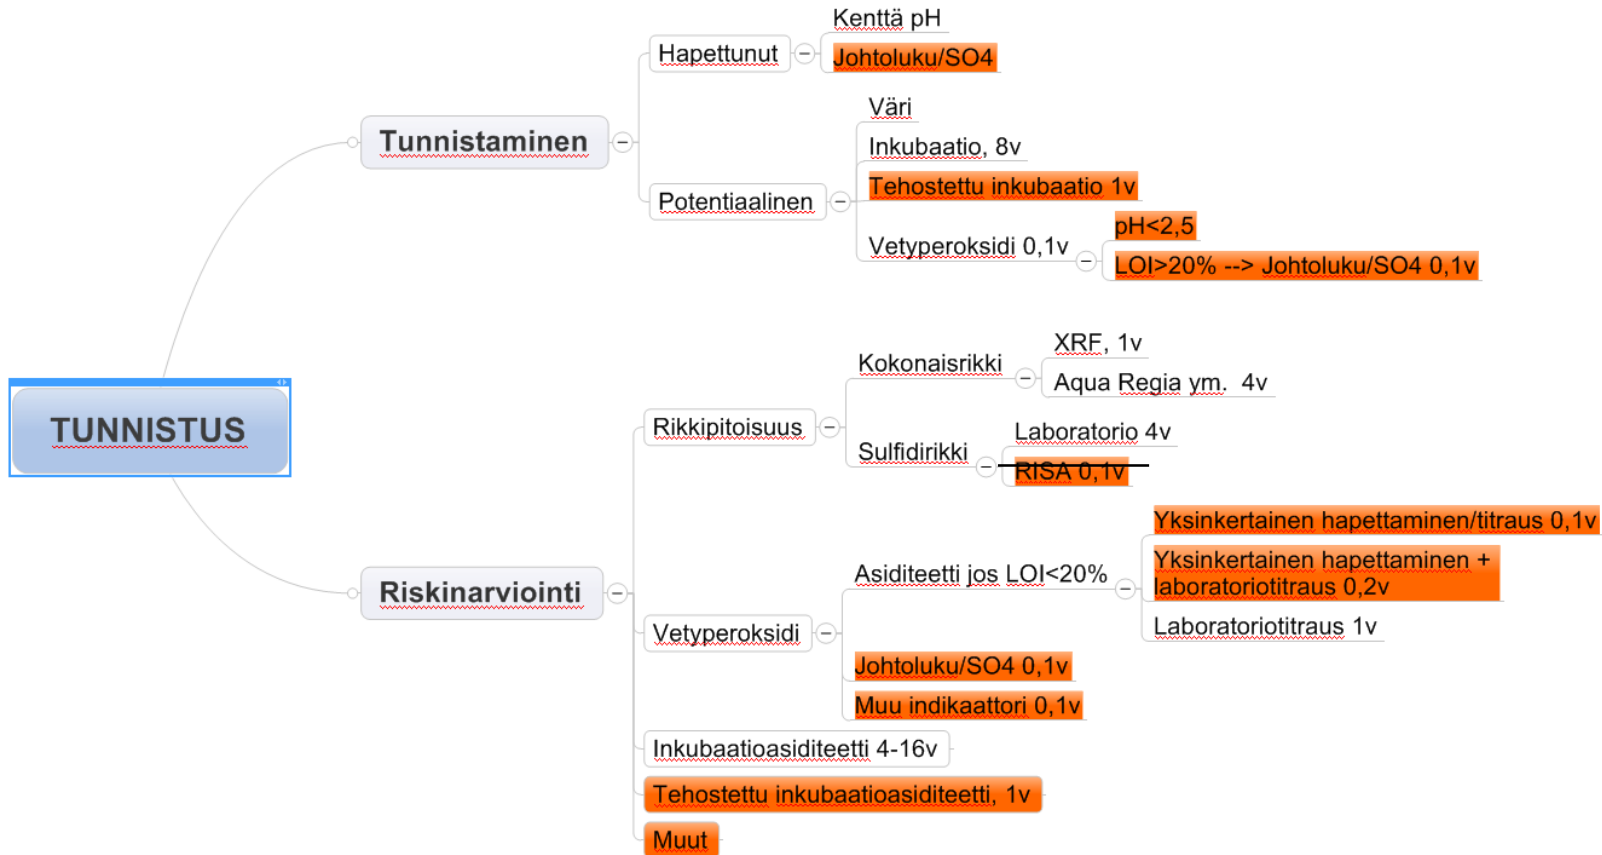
TUNNISTUS

Tunnistaminen

Hapettunut

Kenttä pH

Johtoluku/SO4

Potentiaalinen

Väri

Inkubaatio, 8v

Tehostettu inkubaatio 1v

Vetyperoksidi 0,1v

pH<2,5

LOI>20% --> Johtoluku/SO4 0,1v

Riskinarviointi

Rikkipitoisuus

Kokonaisrikki

XRF, 1v

Aqua Regia ym. 4v

Sulfidirikki

Laboratorio 4v

RISA 0,1v

Vetyperoksidi

Asiditeetti jos LOI<20%

Yksinkertainen hapettaminen/titraus 0,1v

Yksinkertainen hapettaminen + laboratoriotitraus 0,2v

Laboratoriotitraus 1v

Johtoluku/SO4 0,1v

Muu indikaattori 0,1v

Inkubaatioasiditeetti 4-16v

Tehostettu inkubaatioasiditeetti, 1v

Muut